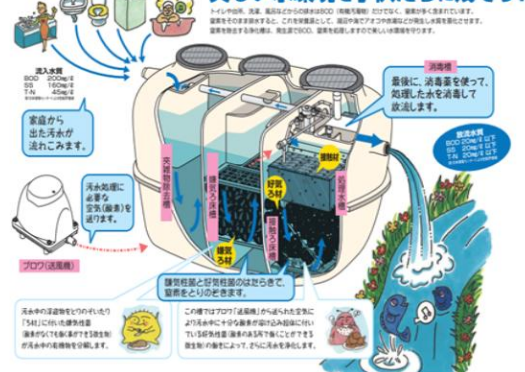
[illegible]

トイレや台所、洗濯、風呂などからの排水中のBOD（有機汚濁物）だけでなく、窒素も多く含まれています。窒素をそのまま放流すると、これを栄養源として、湖沼や海でアオコや赤潮などが発生し水質を悪化させます。窒素を除去する浄化槽は、発生源でBOD、窒素を処理しますので美しい水環境を守ります。

流入水質
BOD 200mg/ℓ
SS 160mg/ℓ
T-N 45mg/ℓ

家庭から出た汚水が流れこみます。

汚水処理に必要な空気(酸素)を送ります。

ブロワ(送風機)

消毒槽

最後に、消毒薬を使って、処理した水を消毒して放流します。

放流水質
BOD 20mg/ℓ 以下
SS 20mg/ℓ 以下
T-N 20mg/ℓ 以下

夾雑物除去槽

嫌気ろ床槽

好気ろ材

嫌気ろ材

担体流動槽

処理水槽

循環装置

嫌気性菌と好気性菌のはたらきで、窒素をとりのぞきます。

汚水中の浮遊物をとりのぞいた「SS」に付いた嫌気性菌（酸素が少なくても働く菌）が汚水中の有機物を分解します。

この槽ではブロワ「送風機」から送られた空気により汚水中に十分な酸素が溶け込み担体に付いている好気性菌（酸素のある所で生きる微生物）の働きによって、さらに汚水を浄化します。